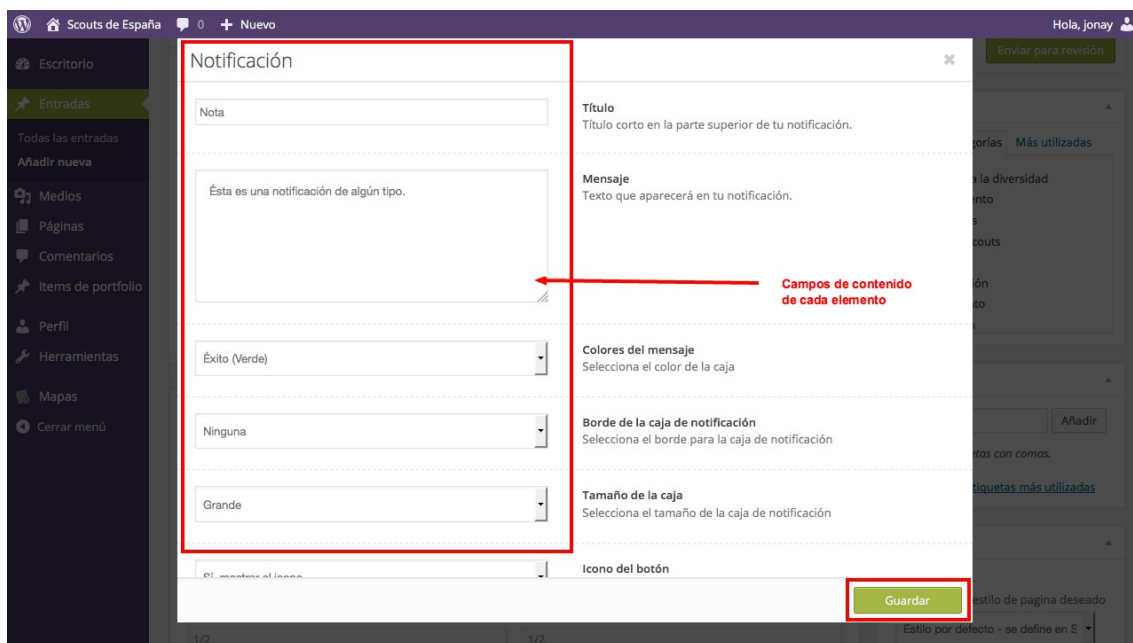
Scouts de España 0 + Nuevo Hola, jonay

Escritorio
Entradas
Todas las entradas
Añadir nueva
Medios
Páginas
Comentarios
Items de portfolio
Perfil
Herramientas
Mapas
Cerrar menú

Enviar para revisión

Notificación

Nota

Título
Título corto en la parte superior de tu notificación.

Ésta es una notificación de algún tipo.

Mensaje
Texto que aparecerá en tu notificación.

Campos de contenido de cada elemento

Éxito (Verde)

Colores del mensaje
Selecciona el color de la caja

Ninguna

Borde de la caja de notificación
Selecciona el borde para la caja de notificación

Grande

Tamaño de la caja
Selecciona el tamaño de la caja de notificación

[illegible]

Icono del botón

Guardar

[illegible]orías Más utilizadas
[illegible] la diversidad
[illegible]nto
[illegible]couts
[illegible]ón
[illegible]to

Añadir
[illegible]tas con comas.
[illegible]tiquetas más utilizadas
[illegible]stilo de pagina deseado
Estilo por defecto - se define en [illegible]
1/2
1/2